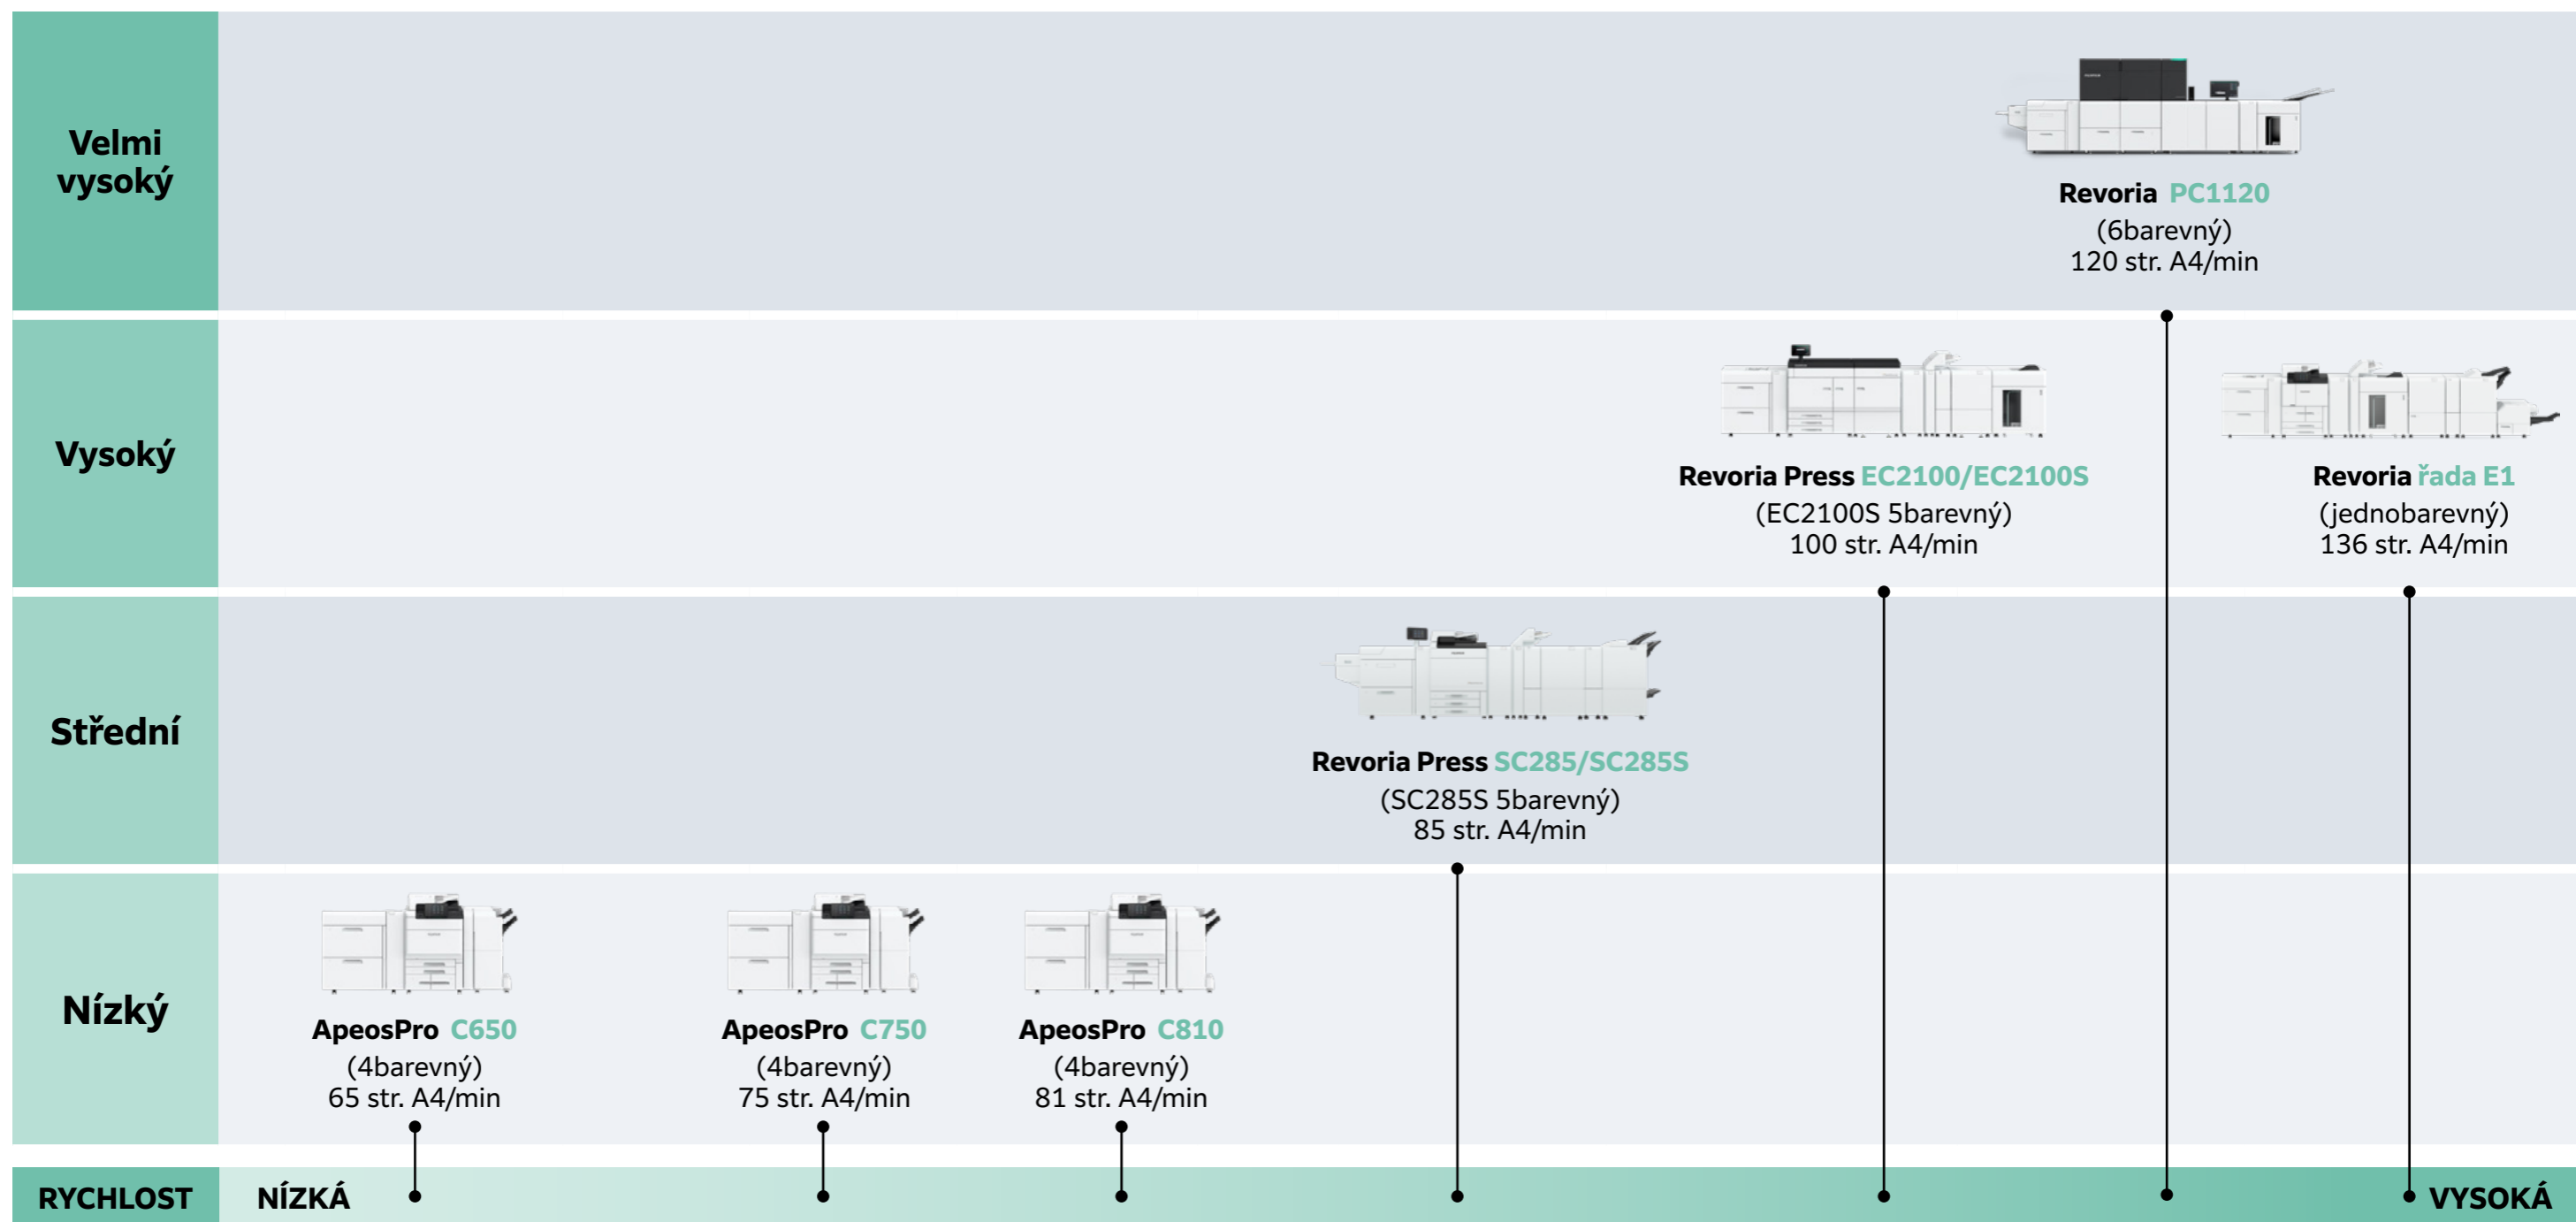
Velmi vysoký

Revoria PC1120
(6barevný)
120 str. A4/min

Vysoký

Revoria Press EC2100/EC2100S
(EC2100S 5barevný)
100 str. A4/min

Revoria řada E1
(jednobarevný)
136 str. A4/min

Střední

Revoria Press SC285/SC285S
(SC285S 5barevný)
85 str. A4/min

Nízký

ApeosPro C650
(4barevný)
65 str. A4/min

ApeosPro C750
(4barevný)
75 str. A4/min

ApeosPro C810
(4barevný)
81 str. A4/min

RYCHLOST NÍZKÁ VYSOKÁ